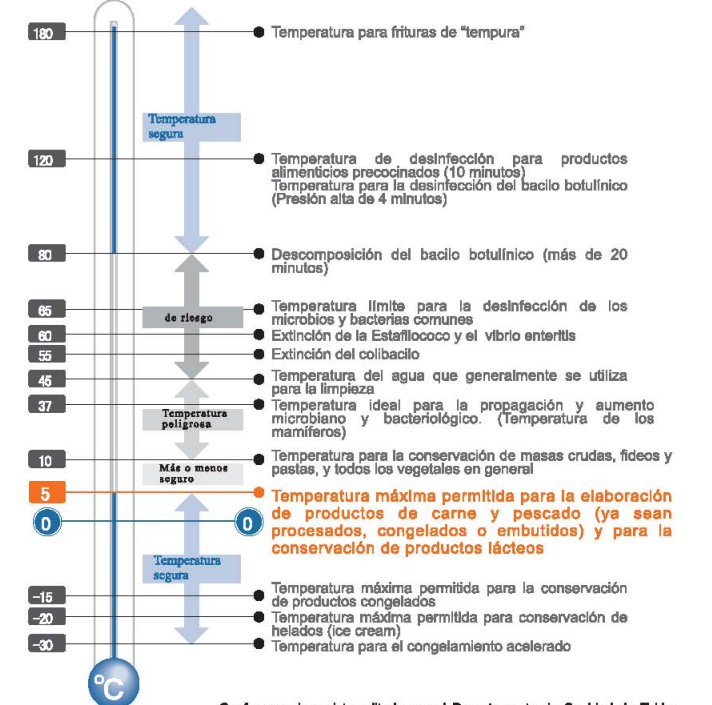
180
Temperatura para frituras de "tempura"

Temperatura segura

120
Temperatura de desinfección para productos alimenticios precocinados (10 minutos)
Temperatura para la desinfección del bacilo botulínico (Presión alta de 4 minutos)

80
Descomposición del bacilo botulínico (más de 20 minutos)

65
de riesgo
Temperatura límite para la desinfección de los microbios y bacterias comunes

60
Extinción de la Estafilococo y el vibrio enteritis

55
Extinción del colibacilo

45
Temperatura del agua que generalmente se utiliza para la limpieza

37
Temperatura peligrosa
Temperatura ideal para la propagación y aumento microbiano y bacteriológico. (Temperatura de los mamíferos)

10
Más o menos seguro
Temperatura para la conservación de masas crudas, fideos y pastas, y todos los vegetales en general

5
Temperatura máxima permitida para la elaboración de productos de carne y pescado (ya sean procesados, congelados o embutidos) y para la conservación de productos lácteos

0
0

Temperatura segura

-15
Temperatura máxima permitida para la conservación de productos congelados

-20
Temperatura máxima permitida para conservación de helados (ice cream)

-30
Temperatura para el congelamiento acelerado

°C

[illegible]